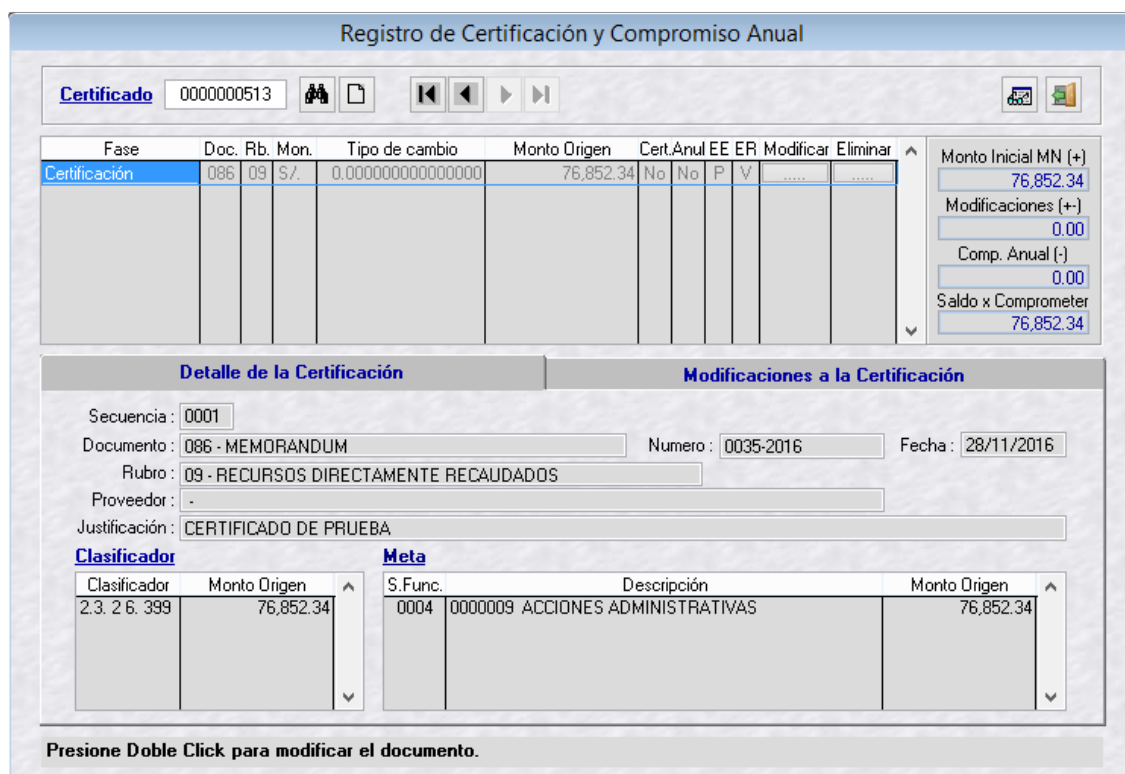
Registro de Certificación y Compromiso Anual

Certificado 0000000513

| Fase | Doc. | Rb. | Mon. | Tipo de cambio | Monto Origen | Cert. | Anul | EE | ER | Modificar | Eliminar |
|---|---|---|---|---|---|---|---|---|---|---|---|
| Certificación | 086 | 09 | S/. | 0.000000000000000 | 76,852.34 | No | No | P | V | ..... | ..... |

Monto Inicial MN (+)
76,852.34
Modificaciones (+-)
0.00
Comp. Anual (-)
0.00
Saldo x Comprometer
76,852.34

Detalle de la Certificación

Modificaciones a la Certificación

Secuencia : 0001
Documento : 086 - MEMORANDUM
Numero : 0035-2016
Fecha : 28/11/2016
Rubro : 09 - RECURSOS DIRECTAMENTE RECAUDADOS
Proveedor : -
Justificación : CERTIFICADO DE PRUEBA

Clasificador

| Clasificador | Monto Origen |
|---|---|
| 2.3. 2 6. 399 | 76,852.34 |

Meta

| S.Func. | Descripción | Monto Origen |
|---|---|---|
| 0004 | 0000009 ACCIONES ADMINISTRATIVAS | 76,852.34 |

Presione Doble Click para modificar el documento.